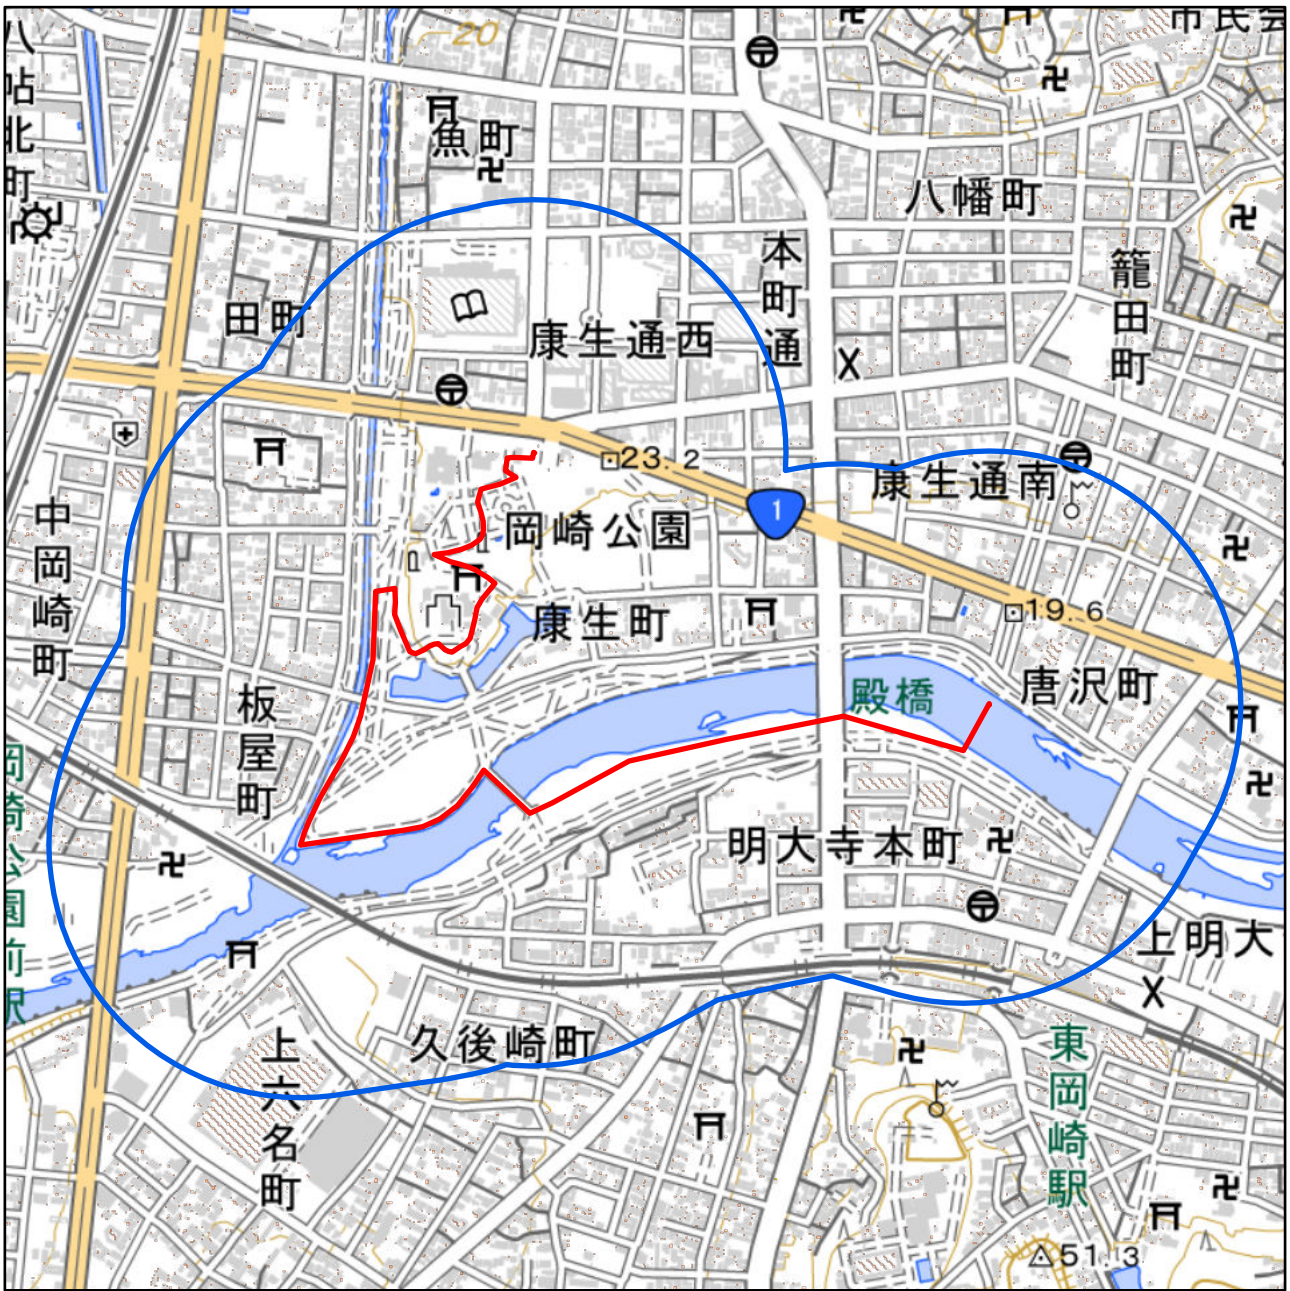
市民会

20

八帖北町

魚町

八幡町

本町通

籠田町

田町

康生通西

23.2

康生通南

1

岡崎公園

中岡崎町

康生町

19.6

唐沢町

殿橋

板屋町

明大寺本町

岡崎公園前駅

上明大

久後崎町

東岡崎駅

上六名町

51.3